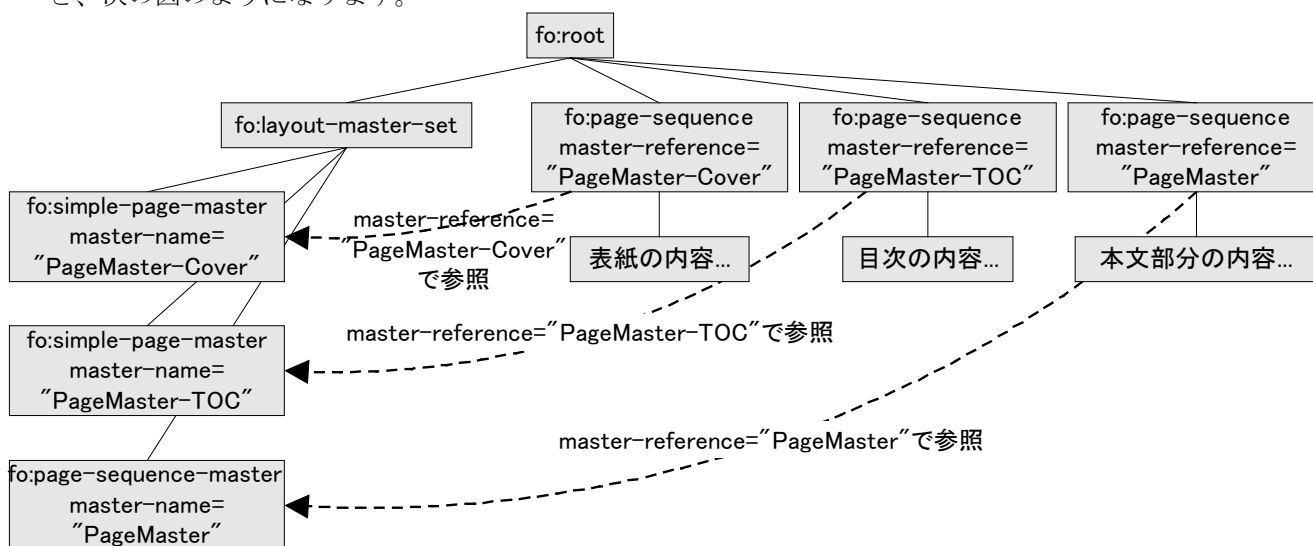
と、次の図のようになります。

fo:root

fo:layout-master-set

fo:page-sequence master-reference= ″PageMaster-Cover″

fo:page-sequence master-reference= ″PageMaster-TOC″

fo:page-sequence master-reference= ″PageMaster″

fo:simple-page-master master-name= ″PageMaster-Cover″

master-reference= ″PageMaster-Cover″ で参照

表紙の内容…

目次の内容…

本文部分の内容…

fo:simple-page-master master-name= ″PageMaster-TOC″

master-reference=″PageMaster-TOC″で参照

master-reference=″PageMaster″で参照

fo:page-sequence-master master-name= ″PageMaster″